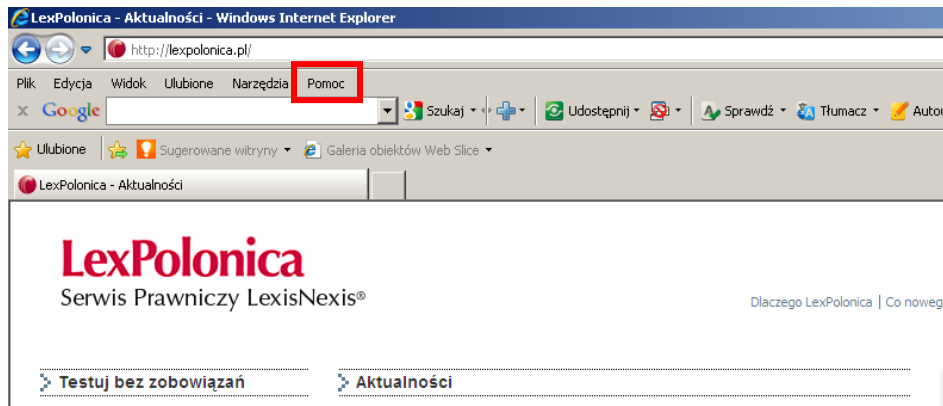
LexPolonica - Aktualności - Windows Internet Explorer

http://lexpolonica.pl/

Plik Edycja Widok Ulubione Narzędzia Pomoc

Google Szukaj Udostępnij Sprawdź Tłumacz Autou

Ulubione Sugerowane witryny Galeria obiektów Web Slice

LexPolonica - Aktualności

LexPolonica
Serwis Prawniczy LexisNexis®

Dlaczego LexPolonica | Co noweg

Testuj bez zobowiązań

Aktualności